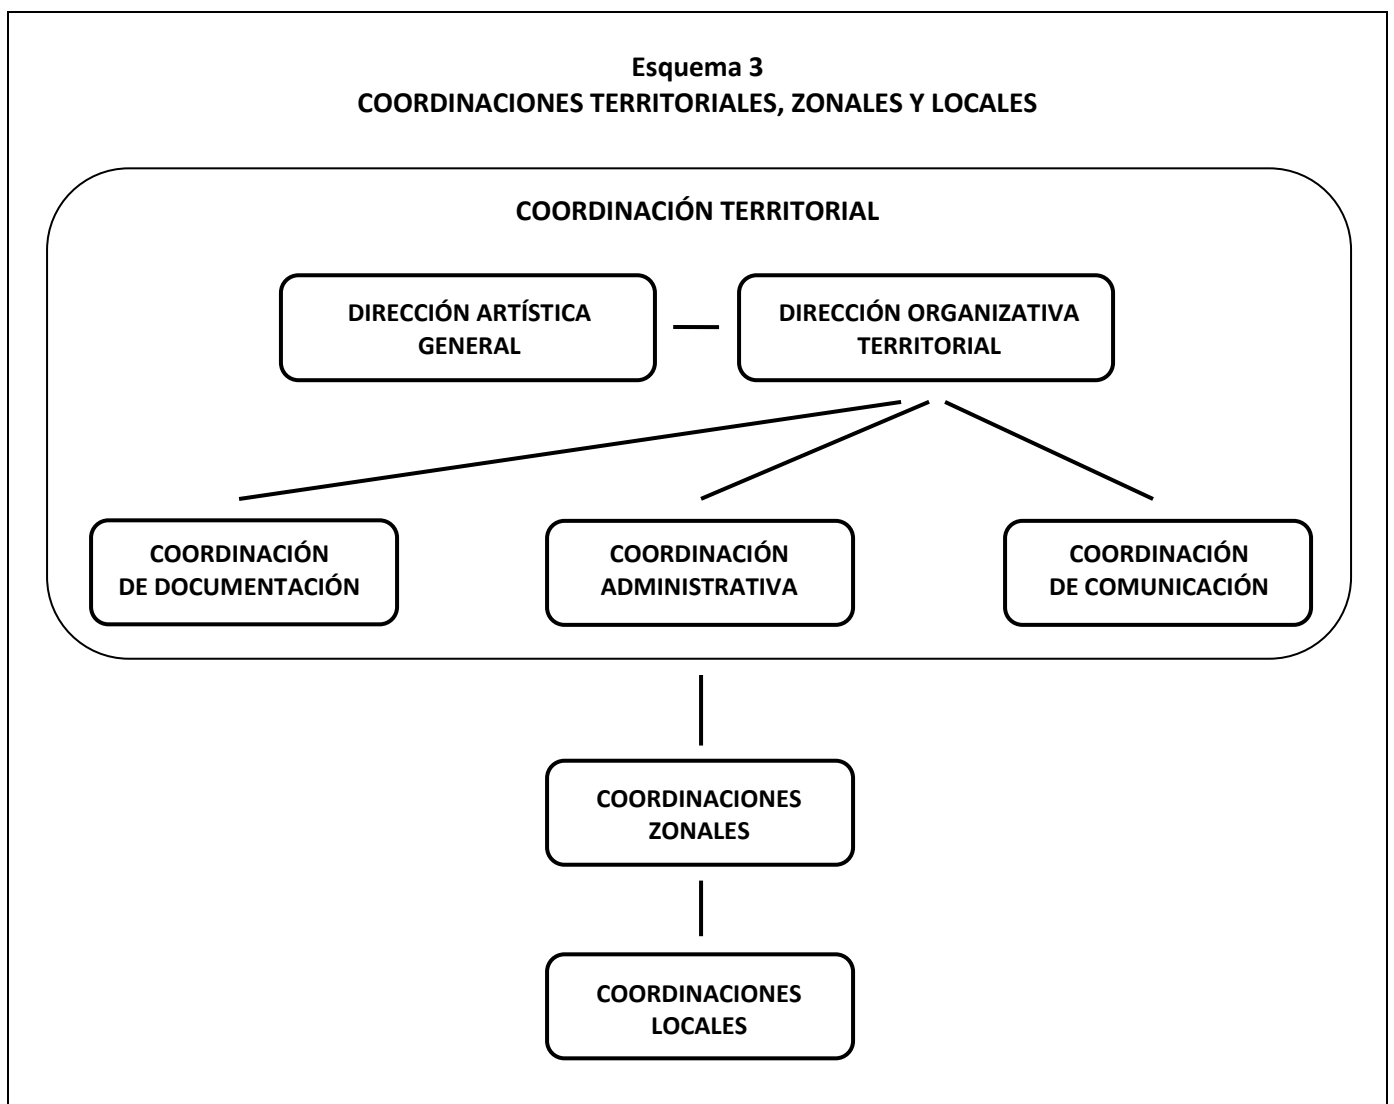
Esquema 3
COORDINACIONES TERRITORIALES, ZONALES Y LOCALES

COORDINACIÓN TERRITORIAL

DIRECCIÓN ARTÍSTICA GENERAL

DIRECCIÓN ORGANIZATIVA TERRITORIAL

COORDINACIÓN DE DOCUMENTACIÓN

COORDINACIÓN ADMINISTRATIVA

COORDINACIÓN DE COMUNICACIÓN

COORDINACIONES ZONALES

COORDINACIONES LOCALES